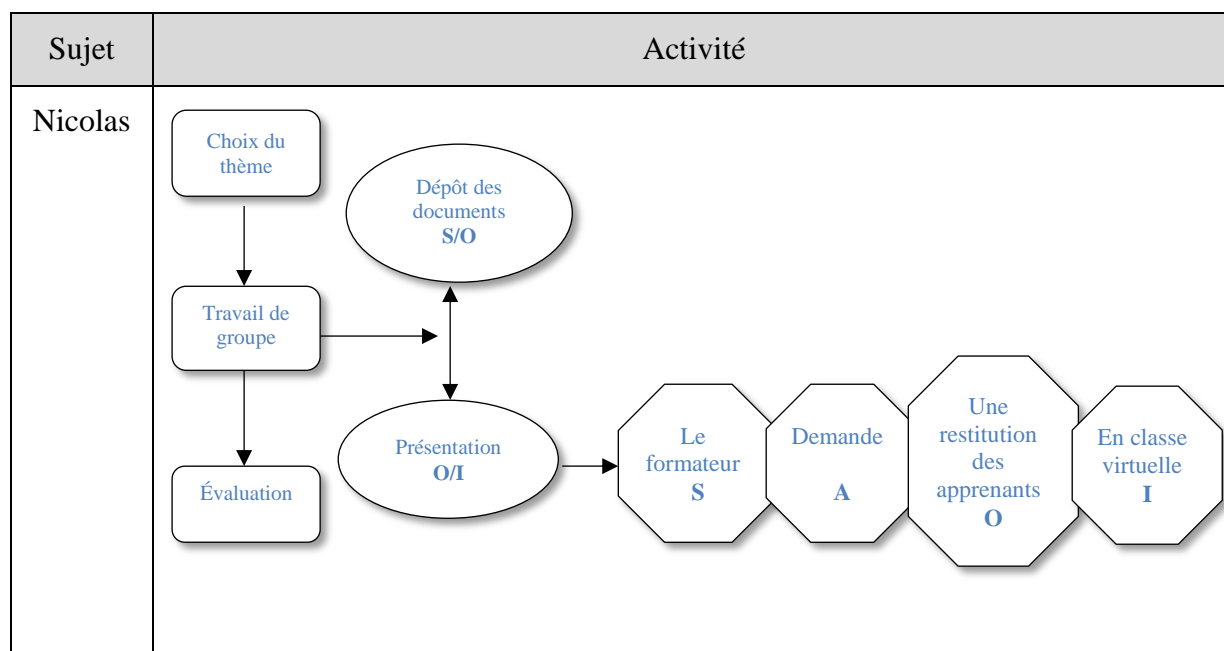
| Sujet | Activité |
|---|---|
| Nicolas | Choix du thème<br>Dépôt des documents **S/O**<br>Travail de groupe<br>Présentation **O/I**<br>Le formateur **S**<br>Demande **A**<br>Une restitution des apprenants **O**<br>En classe virtuelle **I**<br>Évaluation |